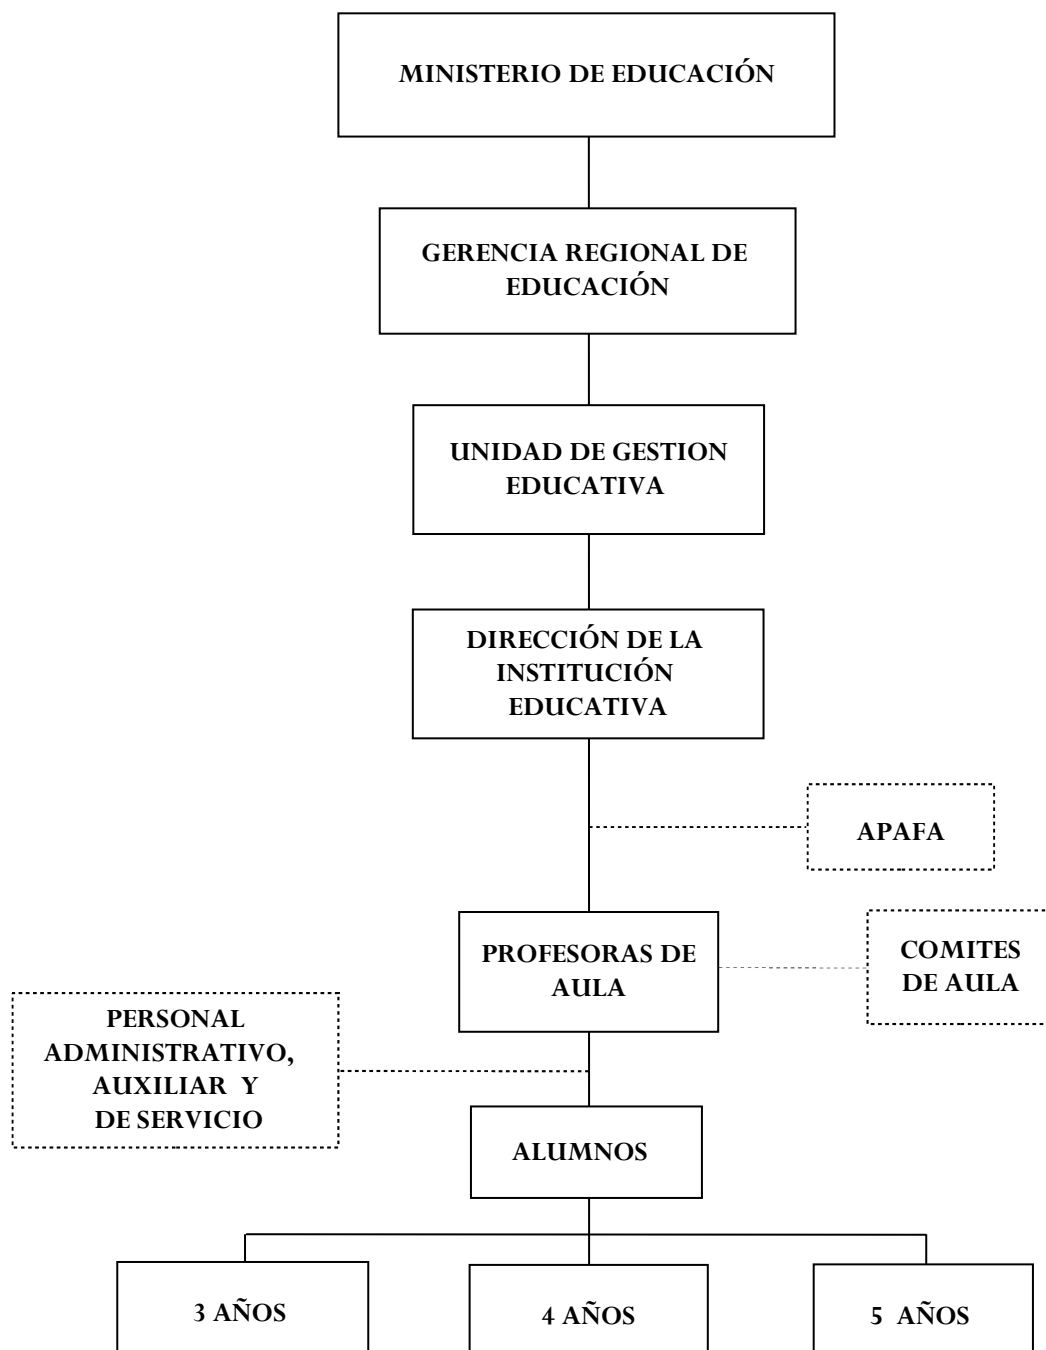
MINISTERIO DE EDUCACIÓN

GERENCIA REGIONAL DE EDUCACIÓN

UNIDAD DE GESTION EDUCATIVA

DIRECCIÓN DE LA INSTITUCIÓN EDUCATIVA

APAFA

PROFESORAS DE AULA

COMITES DE AULA

PERSONAL ADMINISTRATIVO, AUXILIAR Y DE SERVICIO

ALUMNOS

3 AÑOS

4 AÑOS

5 AÑOS